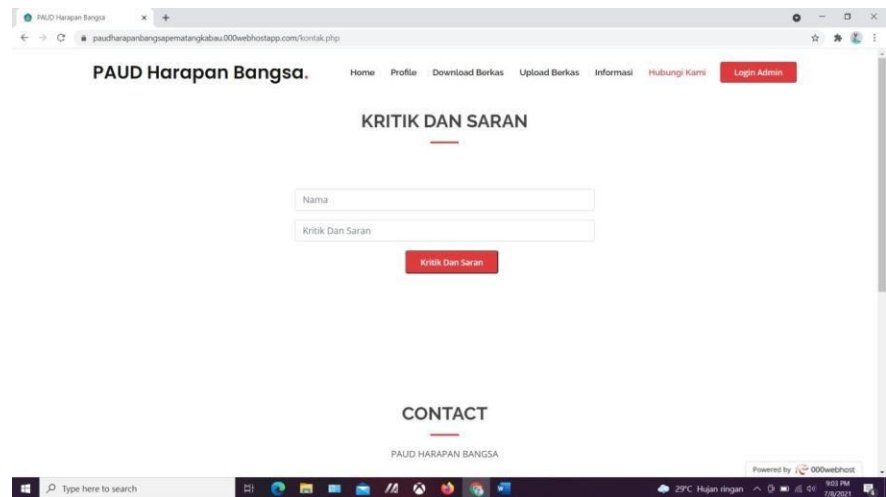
PAUD Harapan Bangsa ×

paudharapanbangsapematangkabau.000webhostapp.com/kontak.php

PAUD Harapan Bangsa.

Home Profile Download Berkas Upload Berkas Informasi Hubungi Kami Login Admin

KRITIK DAN SARAN

Nama

Kritik Dan Saran

Kritik Dan Saran

CONTACT

PAUD HARAPAN BANGSA

Powered by 000webhost

Type here to search

29°C Hujan ringan 9:03 PM 7/8/2021